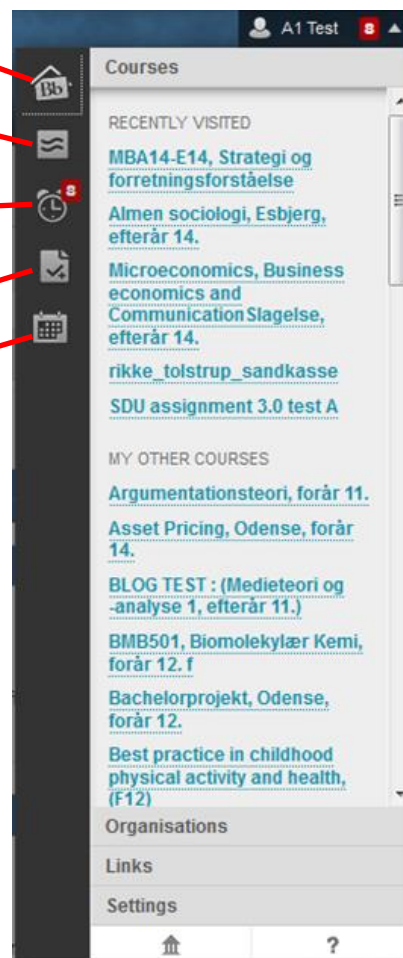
A1 Test 8

Bb

8

Courses

RECENTLY VISITED

MBA14-E14, Strategi og forretningsforståelse

Almen sociologi, Esbjerg, efterår 14.

Microeconomics, Business economics and Communication Slagelse, efterår 14.

rikke_tolstrup_sandkasse

SDU assignment 3.0 test A

MY OTHER COURSES

Argumentationsteori, forår 11.

Asset Pricing, Odense, forår 14.

BLOG TEST : (Medieteori og -analyse 1, efterår 11.)

BMB501, Biomolekylær Kemi, forår 12. f

Bachelorprojekt, Odense, forår 12.

Best practice in childhood physical activity and health, (F12)

Organisations

Links

Settings

?